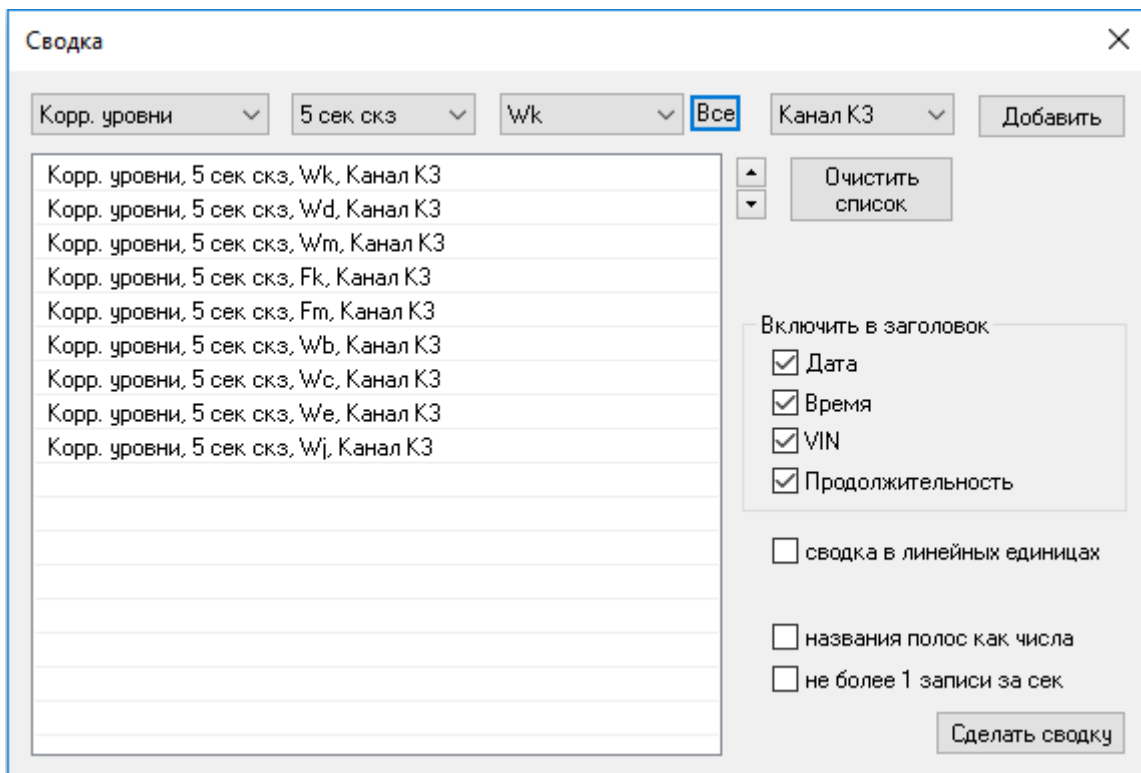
Сводка

Корр. уровни
5 сек скз
Wk
Все
Канал К3
Добавить

Корр. уровни, 5 сек скз, Wk, Канал К3
Корр. уровни, 5 сек скз, Wd, Канал К3
Корр. уровни, 5 сек скз, Wm, Канал К3
Корр. уровни, 5 сек скз, Fk, Канал К3
Корр. уровни, 5 сек скз, Fm, Канал К3
Корр. уровни, 5 сек скз, Wb, Канал К3
Корр. уровни, 5 сек скз, Wc, Канал К3
Корр. уровни, 5 сек скз, We, Канал К3
Корр. уровни, 5 сек скз, Wj, Канал К3

Очистить список

Включить в заголовок
Дата
Время
VIN
Продолжительность

сводка в линейных единицах

названия полос как числа
не более 1 записи за сек

Сделать сводку